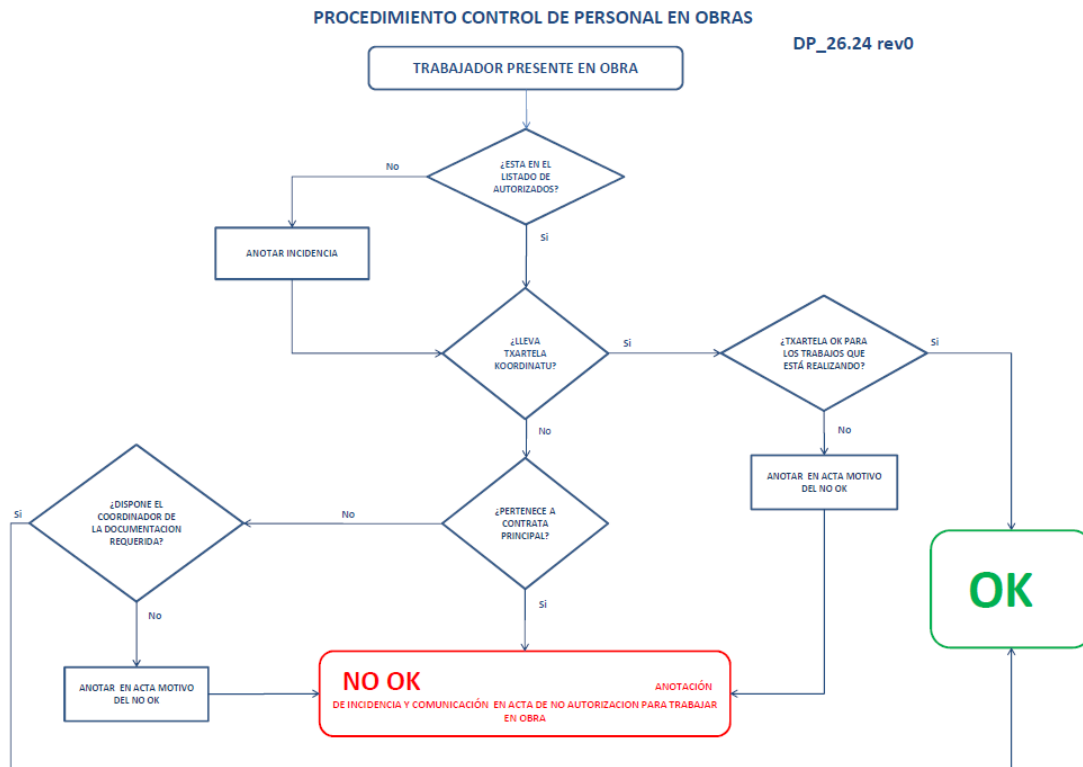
PROCEDIMIENTO CONTROL DE PERSONAL EN OBRAS

DP_26.24 rev0

TRABAJADOR PRESENTE EN OBRA

¿ESTA EN EL LISTADO DE AUTORIZADOS?

No

Si

ANOTAR INCIDENCIA

¿LLEVA TXARTELA KOORDINATU?

Si

¿TXARTELA OK PARA LOS TRABAJOS QUE ESTÁ REALIZANDO?

Si

No

No

ANOTAR EN ACTA MOTIVO DEL NO OK

Si

¿DISPONE EL COORDINADOR DE LA DOCUMENTACION REQUERIDA?

No

¿PERTENECE A CONTRATA PRINCIPAL?

No

Si

OK

ANOTAR EN ACTA MOTIVO DEL NO OK

NO OK

ANOTACIÓN DE INCIDENCIA Y COMUNICACIÓN EN ACTA DE NO AUTORIZACION PARA TRABAJAR EN OBRA